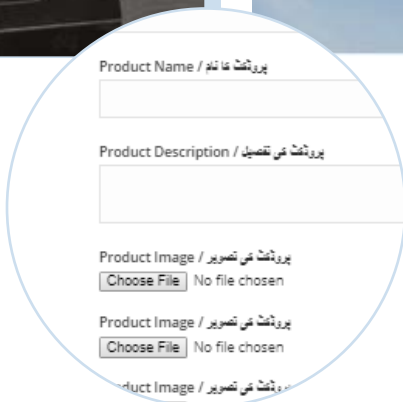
Product Name / پروڈکٹ کا نام

Product Description / پروڈکٹ کی تفصیل

Product Image / پروڈکٹ کی تصویر
Choose File No file chosen

Product Image / پروڈکٹ کی تصویر
Choose File No file chosen

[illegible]duct Image / پروڈکٹ کی تصویر